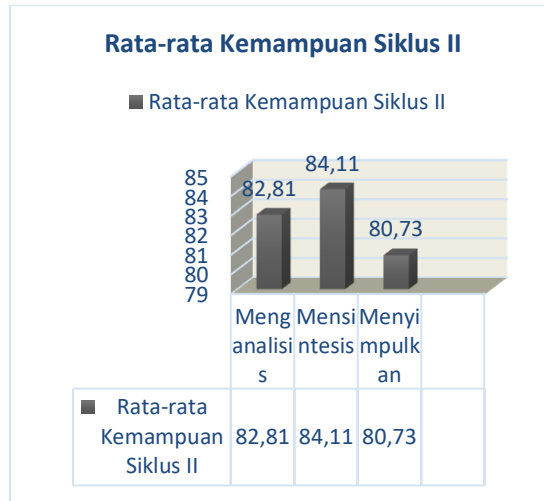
Rata-rata Kemampuan Siklus II

Rata-rata Kemampuan Siklus II

85
84
83
82
81
80
79

82,81
84,11
80,73

| | Menganalisis | Mensintesis | Menyimpulkan | |
|---|---|---|---|---|
| Rata-rata Kemampuan Siklus II | 82,81 | 84,11 | 80,73 | |